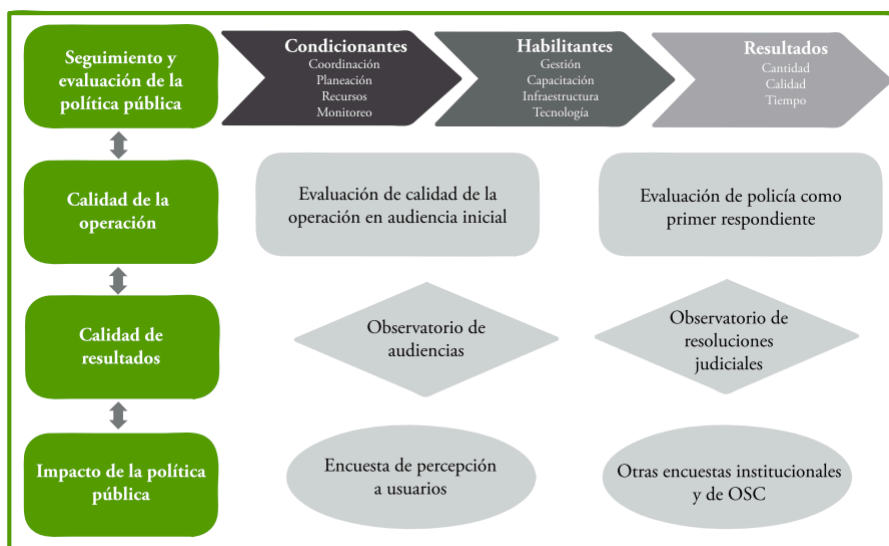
Seguimiento y evaluación de la política pública

Condicionantes
Coordinación
Planeación
Recursos
Monitoreo

Habilitantes
Gestión
Capacitación
Infraestructura
Tecnología

Resultados
Cantidad
Calidad
Tiempo

Calidad de la operación

Evaluación de calidad de la operación en audiencia inicial

Evaluación de policía como primer respondiente

Calidad de resultados

Observatorio de audiencias

Observatorio de resoluciones judiciales

Impacto de la política pública

Encuesta de percepción a usuarios

Otras encuestas institucionales y de OSC